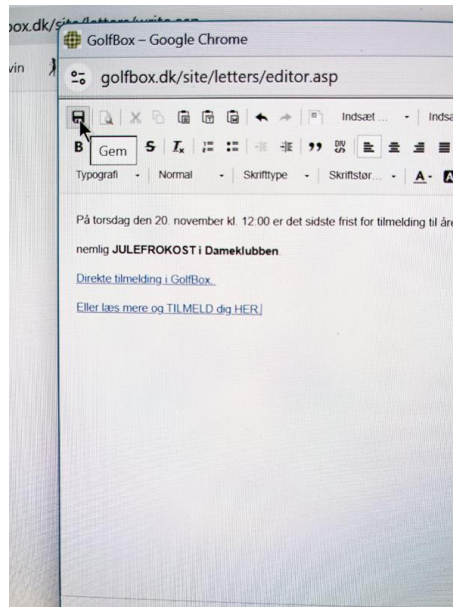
box.dk/site/letters/write.asp

vin

GolfBox – Google Chrome

golfbox.dk/site/letters/editor.asp

Indsæt ... Indsa

B Gem

Typografi Normal Skrifttype Skriftstør...

På torsdag den 20. november kl. 12:00 er det sidste frist for tilmelding til år

nemlig JULEFROKOST i Dameklubben.

Direkte tilmelding i GolfBox.

Eller læs mere og TILMELD dig HER